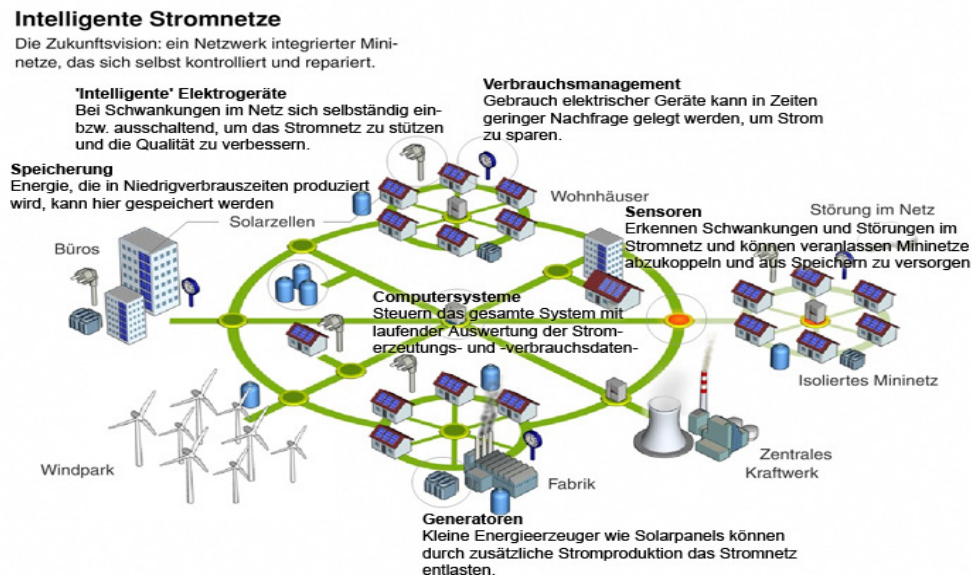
Intelligente Stromnetze

Die Zukunftsvision: ein Netzwerk integrierter Mininetze, das sich selbst kontrolliert und repariert.

'Intelligente' Elektrogeräte
Bei Schwankungen im Netz sich selbständig ein- bzw. ausschaltend, um das Stromnetz zu stützen und die Qualität zu verbessern.

Verbrauchsmanagement
Gebrauch elektrischer Geräte kann in Zeiten geringer Nachfrage gelegt werden, um Strom zu sparen.

Speicherung
Energie, die in Niedrigverbrauszeiten produziert wird, kann hier gespeichert werden

Wohnhäuser

Solarzellen

Sensoren
Erkennen Schwankungen und Störungen im Stromnetz und können veranlassen Mininetze abzukoppeln und aus Speichern zu versorgen

Störung im Netz

Büros

Computersysteme
Steuern das gesamte System mit laufender Auswertung der Stromerzeutungs- und -verbrauchsdaten-

Isoliertes Mininetz

Windpark

Zentrales Kraftwerk

Fabrik

Generatoren
Kleine Energieerzeuger wie Solarpanels können durch zusätzliche Stromproduktion das Stromnetz entlasten.